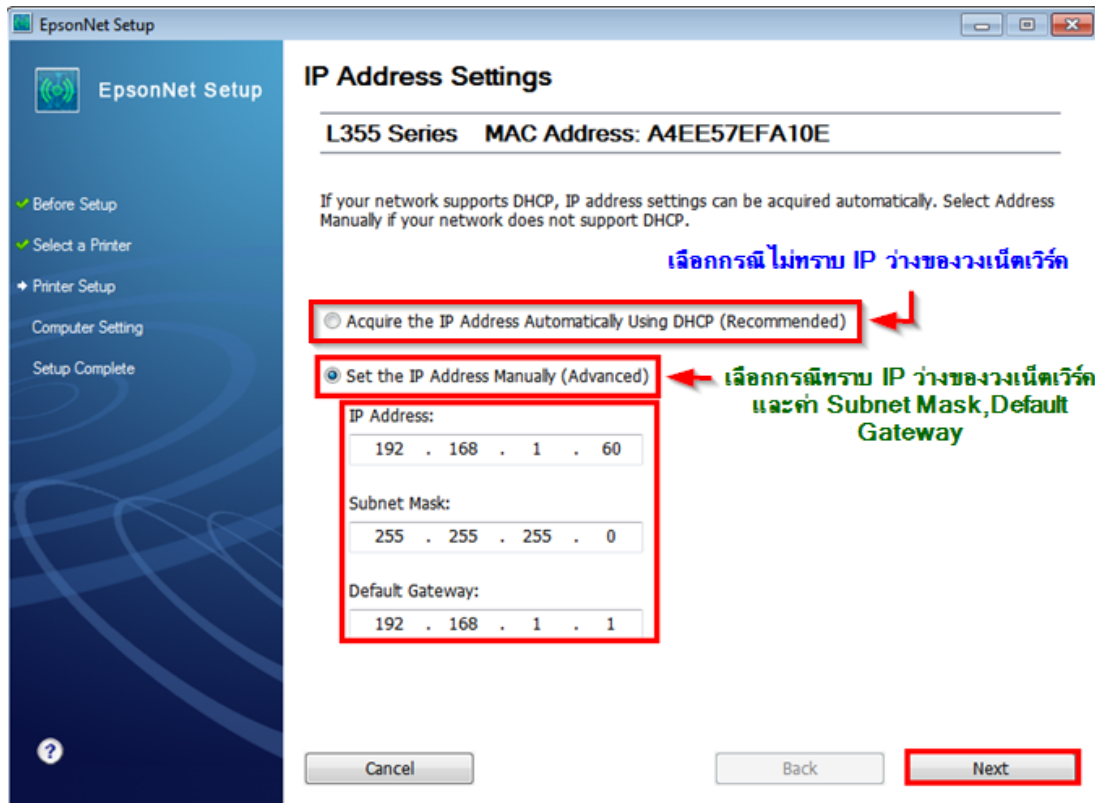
EpsonNet Setup

EpsonNet Setup

Before Setup
Select a Printer
Printer Setup
Computer Setting
Setup Complete

IP Address Settings

L355 Series MAC Address: A4EE57EFA10E

If your network supports DHCP, IP address settings can be acquired automatically. Select Address Manually if your network does not support DHCP.

เลือกกรณีไม่ทราบ IP ว่างของวงเน็ตเวิร์ค

Acquire the IP Address Automatically Using DHCP (Recommended)

Set the IP Address Manually (Advanced)

เลือกกรณีทราบ IP ว่างของวงเน็ตเวิร์ค และค่า Subnet Mask,Default Gateway

IP Address:
192 . 168 . 1 . 60

Subnet Mask:
255 . 255 . 255 . 0

Default Gateway:
192 . 168 . 1 . 1

?

Cancel
Back
Next